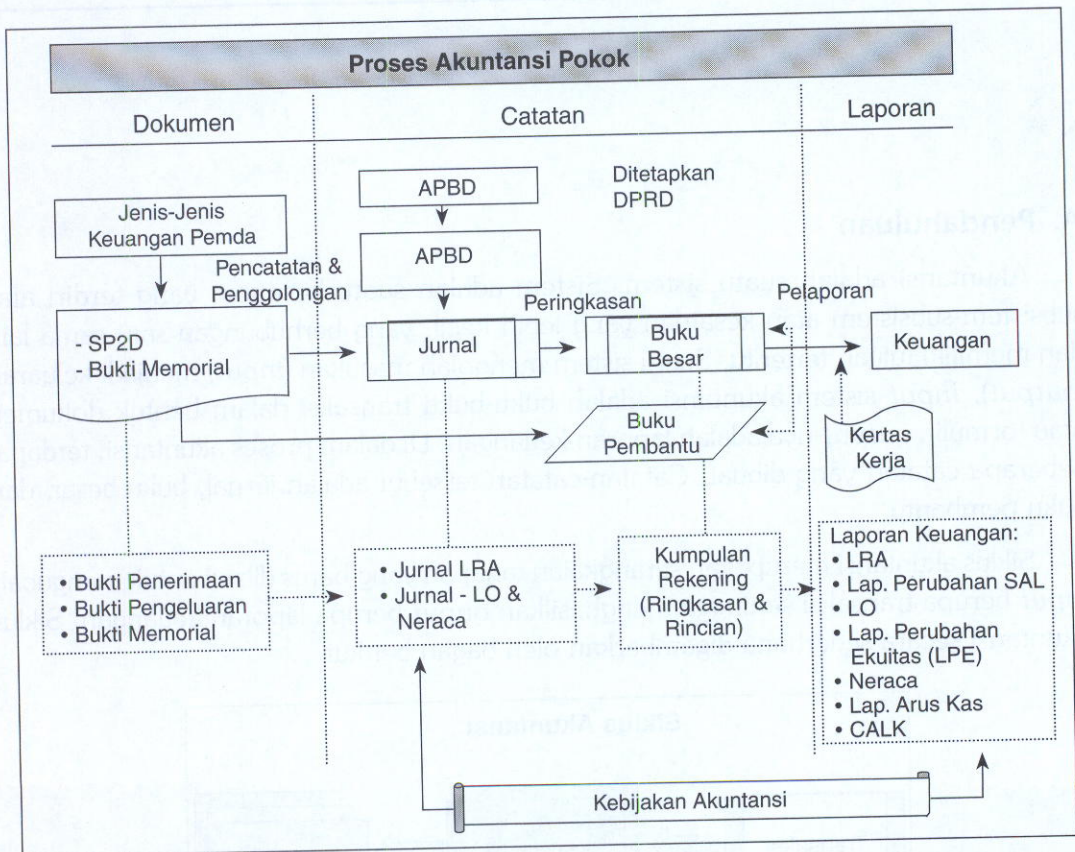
Proses Akuntansi Pokok

Dokumen

Catatan

Laporan

APBD

Ditetapkan DPRD

Jenis-Jenis Keuangan Pemda

APBD

Pencatatan & Penggolongan

Peringkasan

Pelaporan

- SP2D
- Bukti Memorial

Jurnal

Buku Besar

Keuangan

Buku Pembantu

Kertas Kerja

• Bukti Penerimaan
• Bukti Pengeluaran
• Bukti Memorial

• Jurnal LRA
• Jurnal - LO & Neraca

Kumpulan Rekening (Ringkasan & Rincian)

Laporan Keuangan:
• LRA
• Lap. Perubahan SAL
• LO
• Lap. Perubahan Ekuitas (LPE)
• Neraca
• Lap. Arus Kas
• CALK

Kebijakan Akuntansi